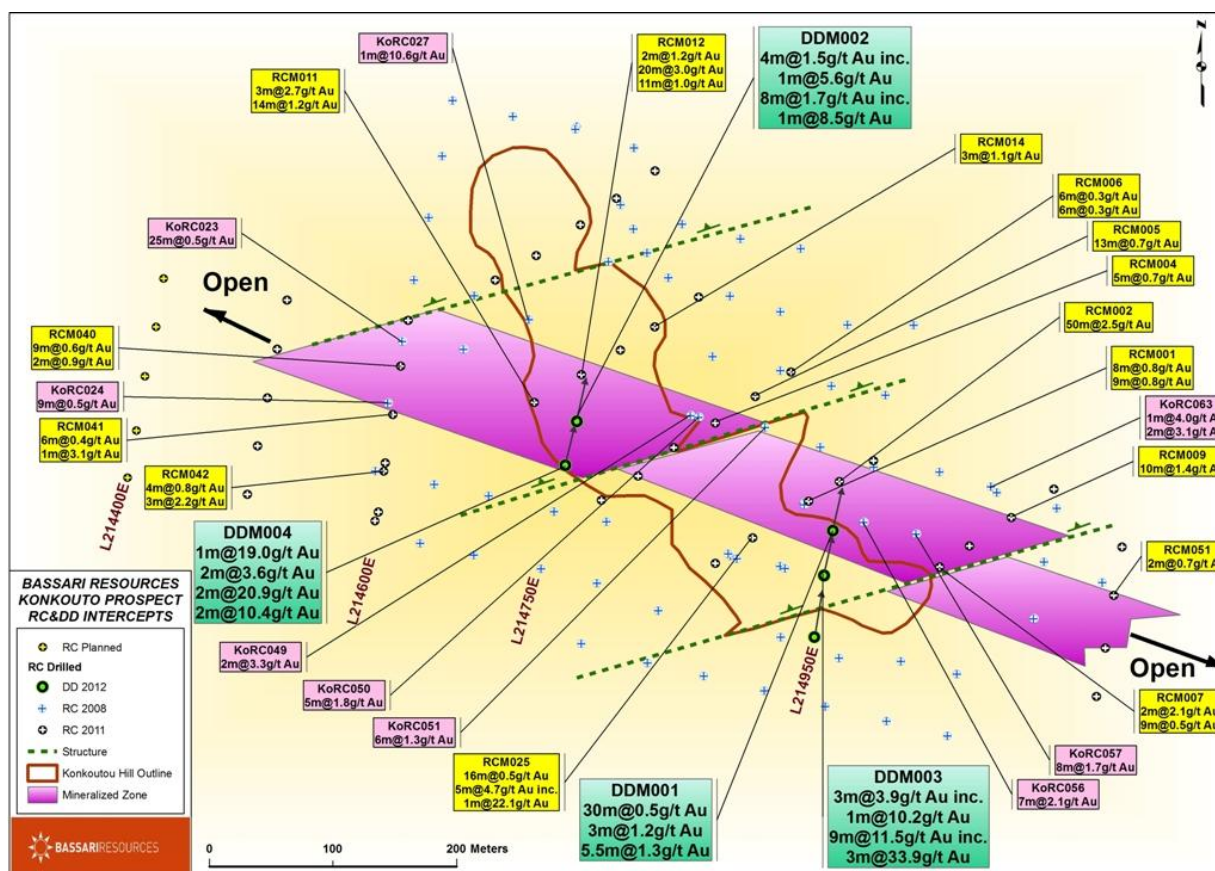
KoRC027
1m@10.6g/t Au

RCM012
2m@1.2g/t Au
20m@3.0g/t Au
11m@1.0g/t Au

DDM002
4m@1.5g/t Au inc.
1m@5.6g/t Au
8m@1.7g/t Au inc.
1m@8.5g/t Au

N

RCM011
3m@2.7g/t Au
14m@1.2g/t Au

RCM014
3m@1.1g/t Au

RCM006
6m@0.3g/t Au
6m@0.3g/t Au

KoRC023
25m@0.5g/t Au

RCM005
13m@0.7g/t Au

RCM004
5m@0.7g/t Au

Open

RCM002
50m@2.5g/t Au

RCM040
9m@0.6g/t Au
2m@0.9g/t Au

RCM001
8m@0.8g/t Au
9m@0.8g/t Au

KoRC024
9m@0.5g/t Au

KoRC063
1m@4.0g/t Au
2m@3.1g/t Au

RCM041
6m@0.4g/t Au
1m@3.1g/t Au

RCM009
10m@1.4g/t Au

RCM042
4m@0.8g/t Au
3m@2.2g/t Au

L214400E

DDM004
1m@19.0g/t Au
2m@3.6g/t Au
2m@20.9g/t Au
2m@10.4g/t Au

L214600E

RCM051
2m@0.7g/t Au

BASSARI RESOURCES
KONKOUTO PROSPECT
RC&DD INTERCEPTS

L214750E

RC Planned
RC Drilled
DD 2012
RC 2008
RC 2011
Structure
Konkoutou Hill Outline
Mineralized Zone

KoRC049
2m@3.3g/t Au

L214950E

Open

KoRC050
5m@1.8g/t Au

RCM007
2m@2.1g/t Au
9m@0.5g/t Au

KoRC051
6m@1.3g/t Au

KoRC057
8m@1.7g/t Au

RCM025
16m@0.5g/t Au
5m@4.7g/t Au inc.
1m@22.1g/t Au

DDM001
30m@0.5g/t Au
3m@1.2g/t Au
5.5m@1.3g/t Au

DDM003
3m@3.9g/t Au inc.
1m@10.2g/t Au
9m@11.5g/t Au inc.
3m@33.9g/t Au

KoRC056
7m@2.1g/t Au

BASSARIRESOURCES

0 100 200 Meters